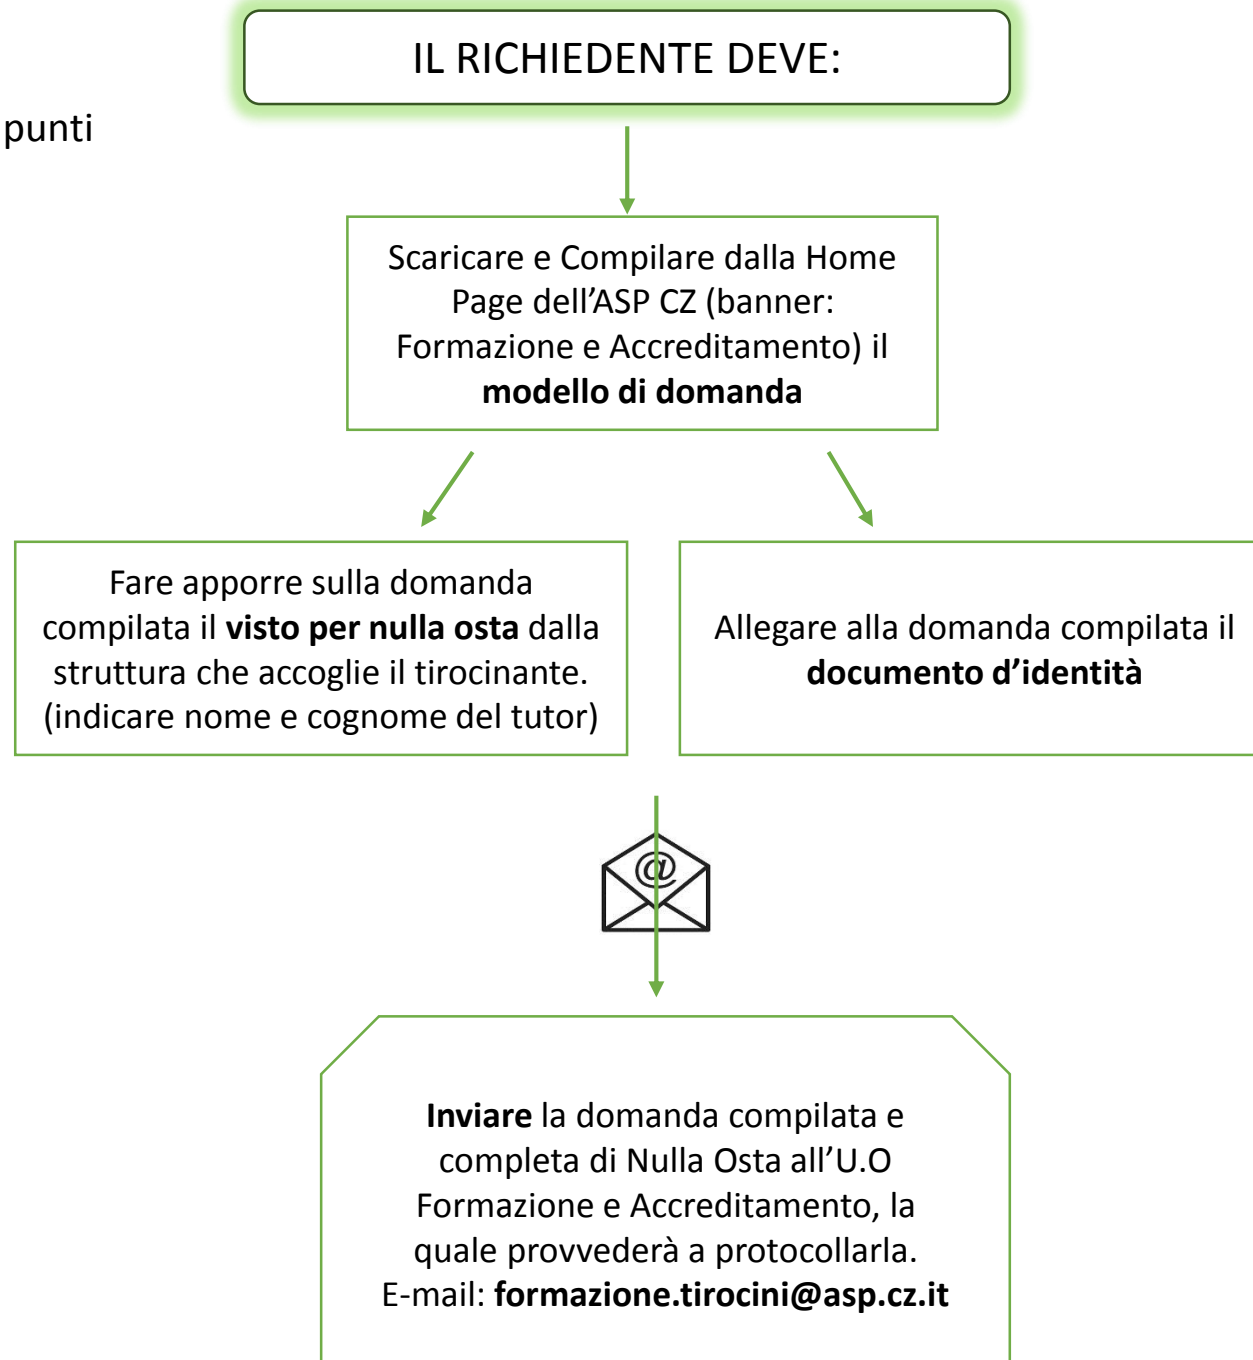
IL RICHIEDENTE DEVE:

punti

Scaricare e Compilare dalla Home Page dell’ASP CZ (banner: Formazione e Accreditamento) il **modello di domanda**

Fare apporre sulla domanda compilata il **visto per nulla osta** dalla struttura che accoglie il tirocinante. (indicare nome e cognome del tutor)

Allegare alla domanda compilata il **documento d’identità**

@

**Inviare** la domanda compilata e completa di Nulla Osta all’U.O Formazione e Accreditamento, la quale provvederà a protocollarla. E-mail: **formazione.tirocini@asp.cz.it**